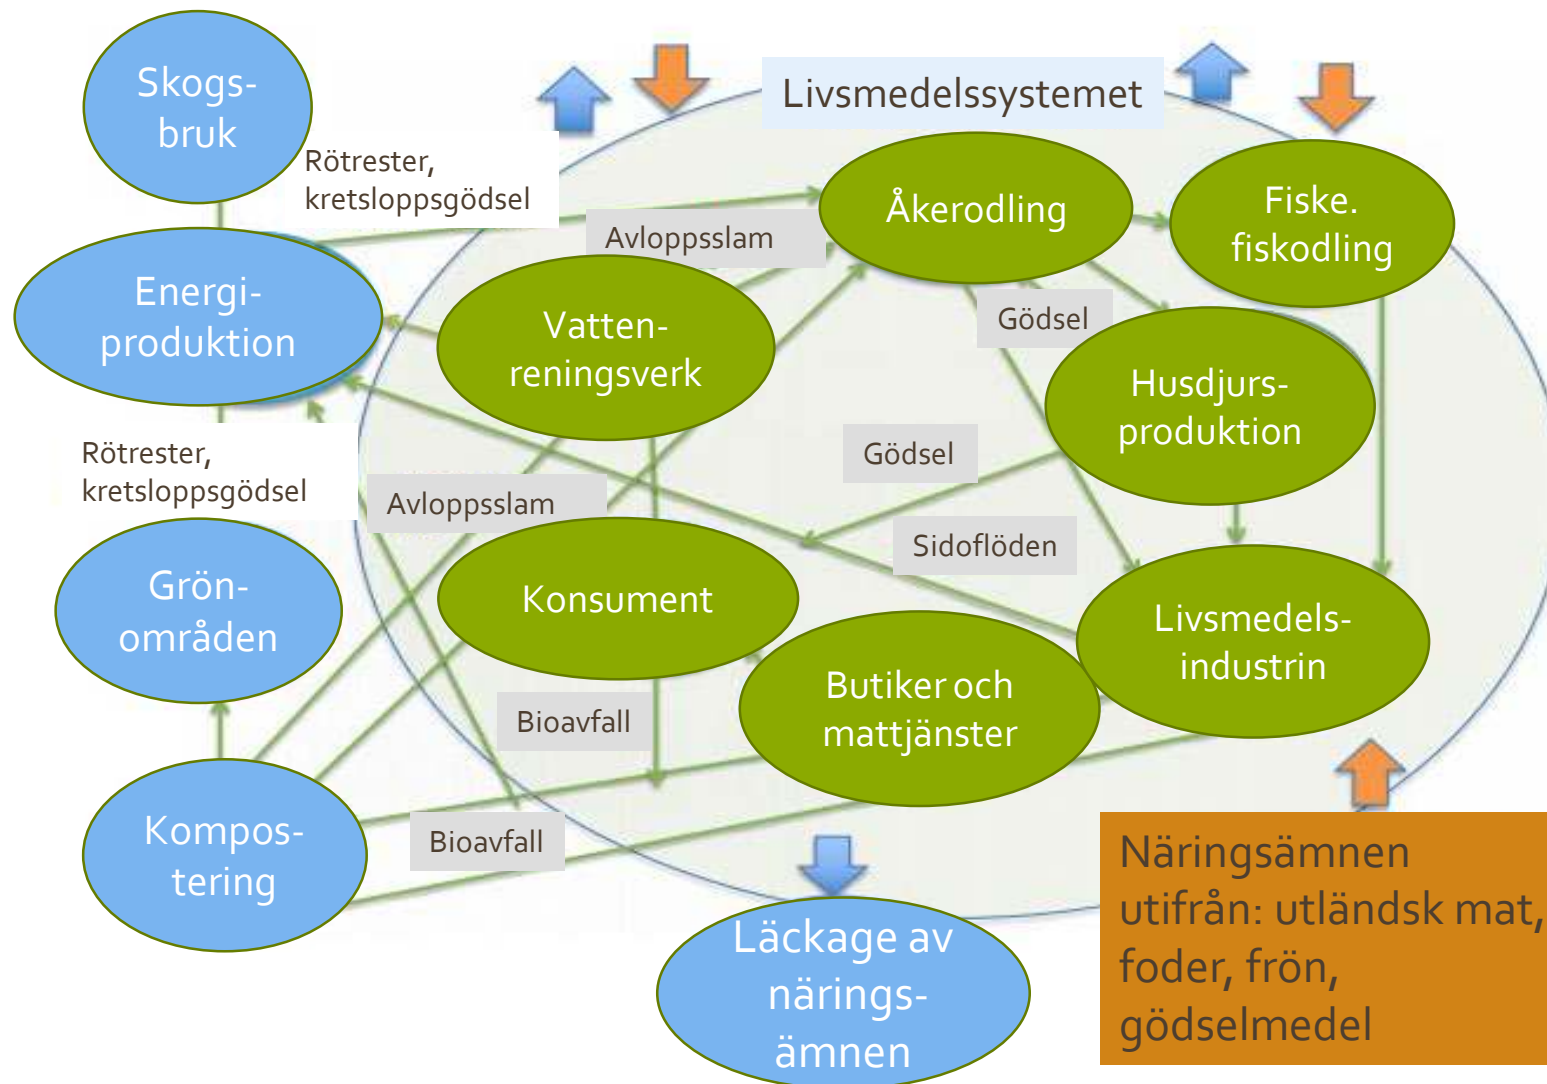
Livsmedelssystemet

Skogsbruk

Rötrester, kretsloppsgödsel

Avloppsslam

Åkerodling

Fiske. fiskodling

Energiproduktion

Vattenreningsverk

Gödsel

Husdjursproduktion

Gödsel

Rötrester, kretsloppsgödsel

Avloppsslam

Sidoflöden

Grönområden

Konsument

Livsmedelsindustrin

Butiker och mattjänster

Bioavfall

Kompostering

Bioavfall

Läckage av näringsämnen

Näringsämnen utifrån: utländsk mat, foder, frön, gödselmedel